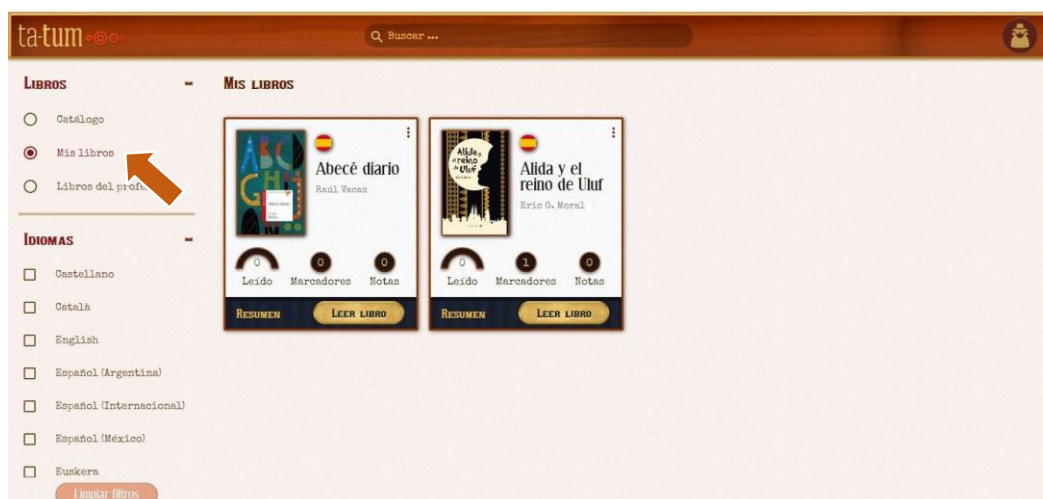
ta-tum

Buscar ...

Libros

Catálogo

Mis libros

Libros del prof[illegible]

Idiomas

Castellano

Català

English

Español (Argentina)

Español (Internacional)

Español (México)

Euskera

Limpiar filtros

Mis libros

ABC

Abecé diario

Raúl Vacas

0 Leído

0 Marcadores

0 Notas

Resumen

Leer libro

Alida y el reino de Uluf

Alida y el reino de Uluf

Eric G. Moral

0 Leído

1 Marcadores

0 Notas

Resumen

Leer libro